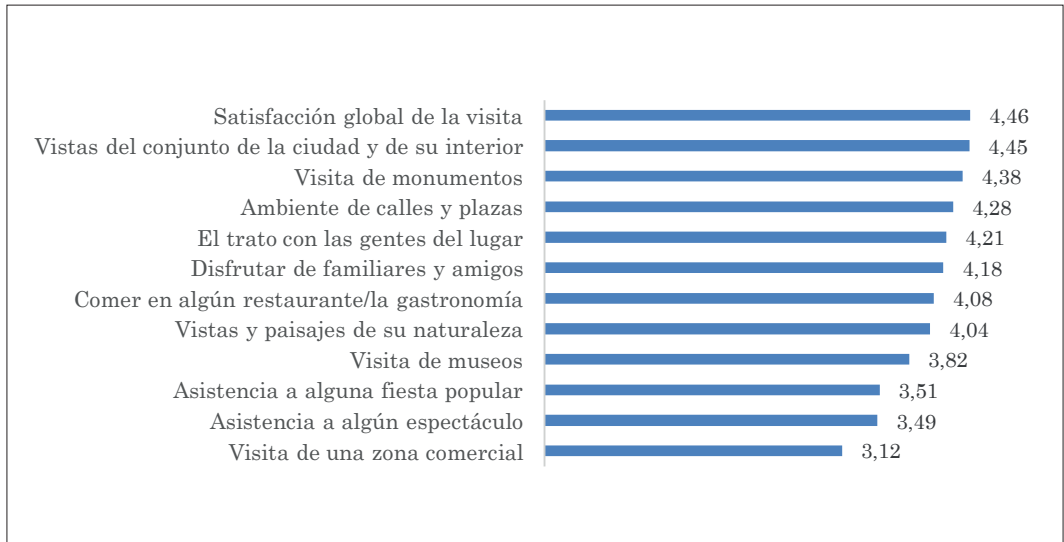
Satisfacción global de la visita 4,46
Vistas del conjunto de la ciudad y de su interior 4,45
Visita de monumentos 4,38
Ambiente de calles y plazas 4,28
El trato con las gentes del lugar 4,21
Disfrutar de familiares y amigos 4,18
Comer en algún restaurante/la gastronomía 4,08
Vistas y paisajes de su naturaleza 4,04
Visita de museos 3,82
Asistencia a alguna fiesta popular 3,51
Asistencia a algún espectáculo 3,49
Visita de una zona comercial 3,12